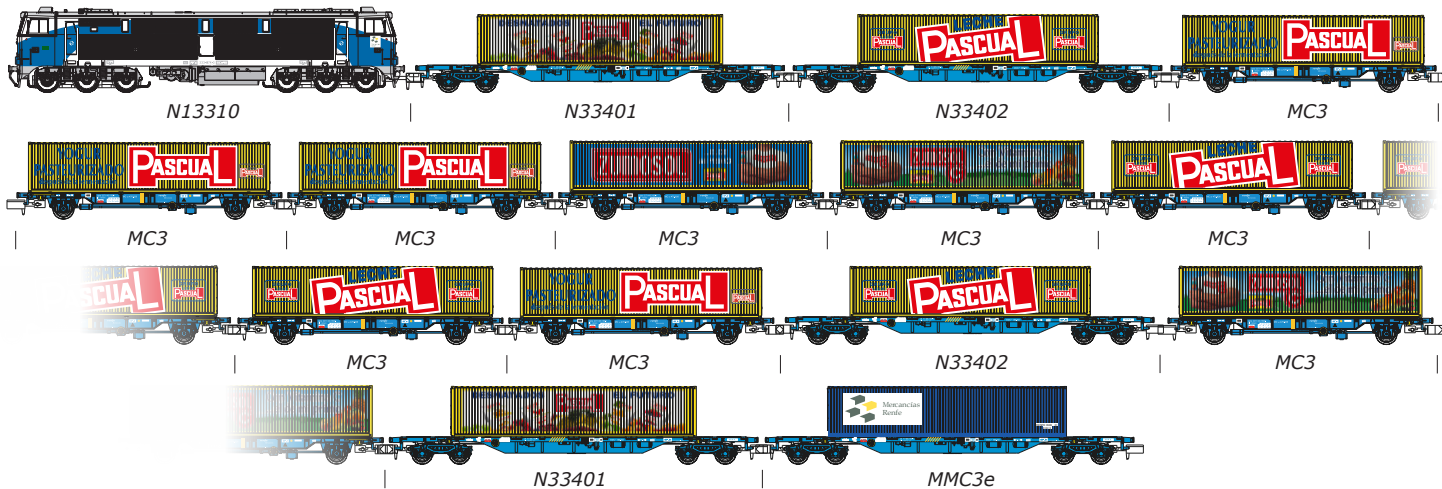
N13310 | N33401 | N33402 | MC3

LECHE PASCUAL

PASCUAL

MC3 | MC3 | MC3 | MC3 | MC3

PASCUAL

PASCUAL

LECHE PASCUAL

PASCUAL

MC3 | MC3 | N33402 | MC3

PASCUAL

LECHE PASCUAL

PASCUAL

LECHE PASCUAL

N33401 | MMC3e

Mercancías Renfe